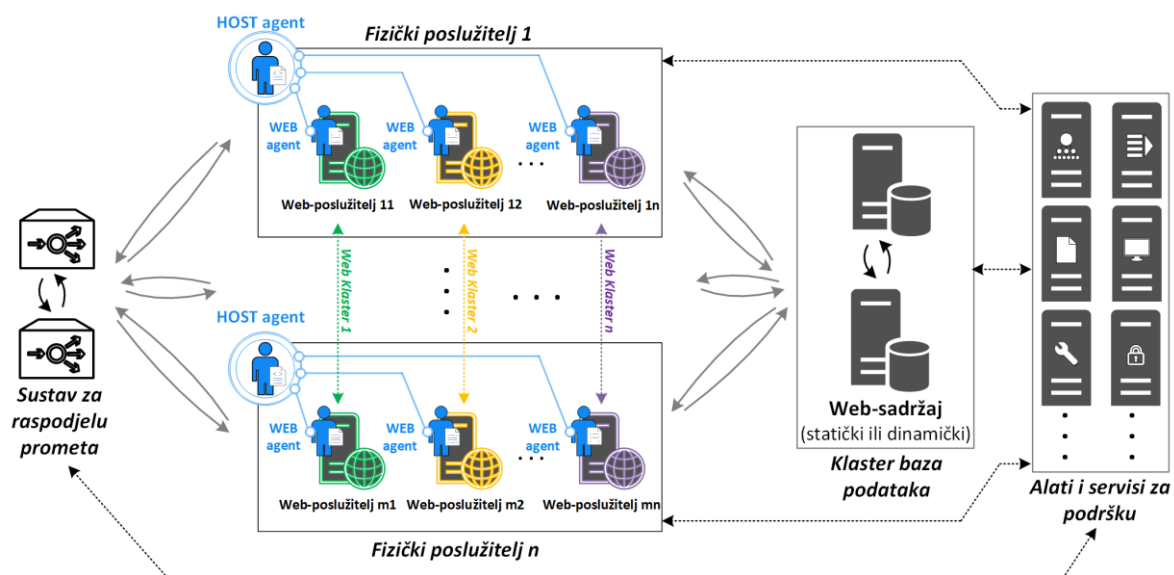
HOST agent

Fizički poslužitelj 1

WEB agent

WEB agent

WEB agent

Web-poslužitelj 11

Web-poslužitelj 12

Web-poslužitelj 1n

Web Klaster 1

Web Klaster 2

Web Klaster n

HOST agent

WEB agent

WEB agent

WEB agent

Web-poslužitelj m1

Web-poslužitelj m2

Web-poslužitelj mn

Fizički poslužitelj n

Sustav za raspodjelu prometa

Web-sadržaj (statički ili dinamički)

Klaster baza podataka

Alati i servisi za podršku